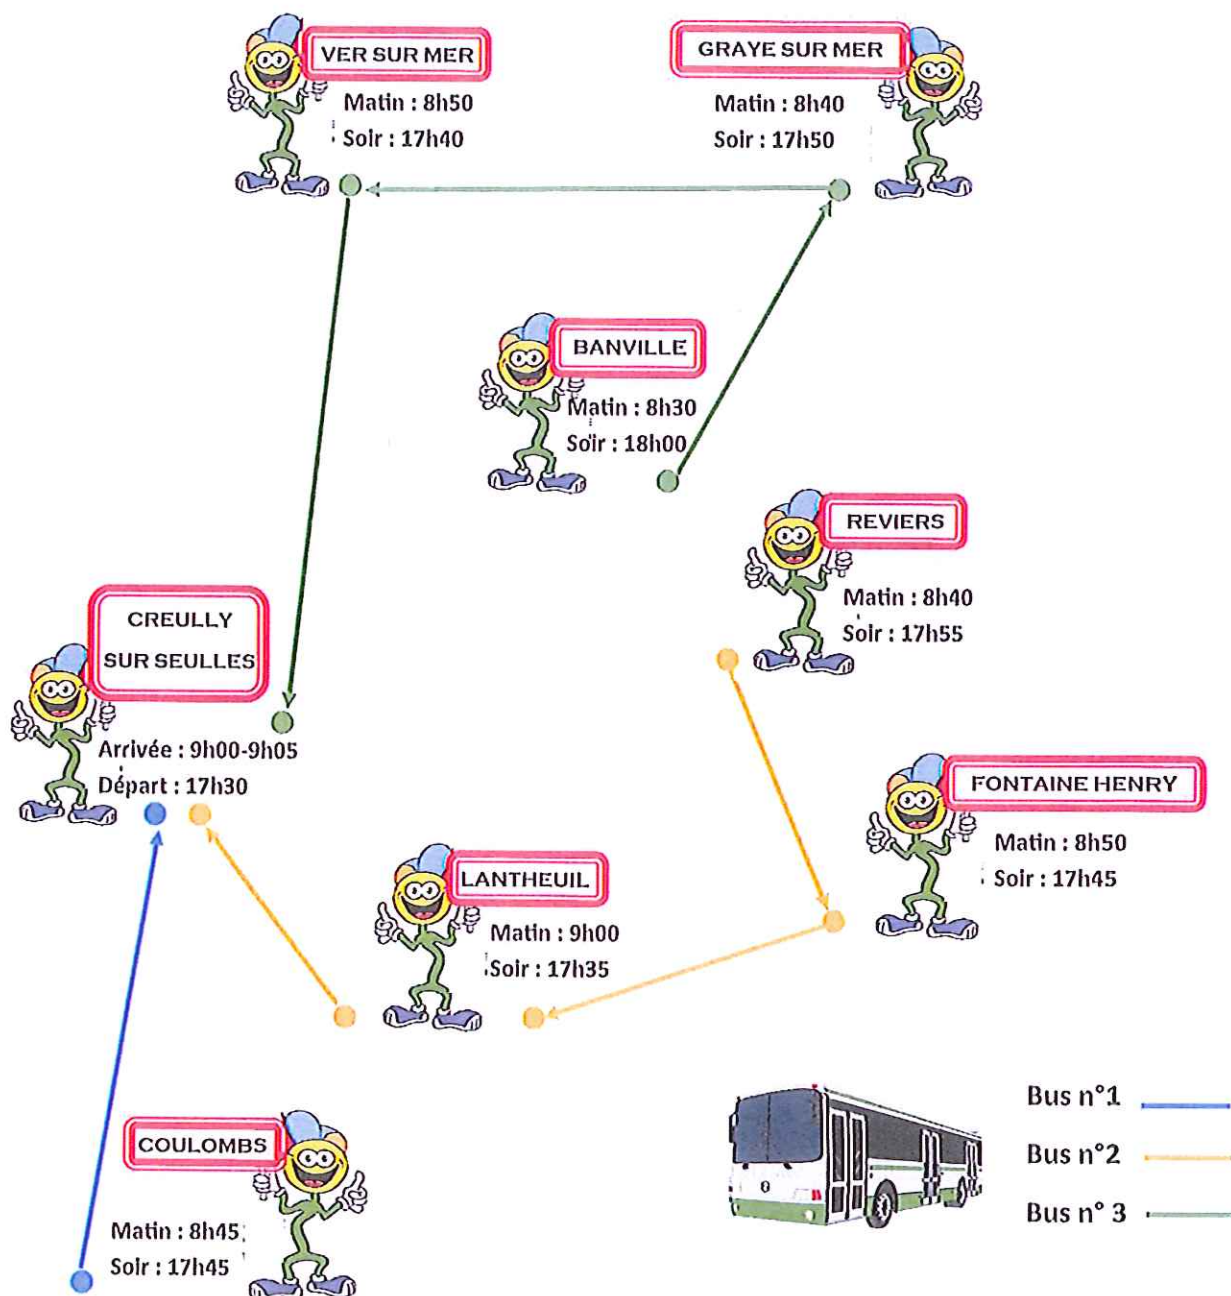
VER SUR MER
Matin : 8h50
Soir : 17h40

GRAYE SUR MER
Matin : 8h40
Soir : 17h50

BANVILLE
Matin : 8h30
Soir : 18h00

REVIERS
Matin : 8h40
Soir : 17h55

CREULLY SUR SEULLES
Arrivée : 9h00-9h05
Départ : 17h30

FONTAINE HENRY
Matin : 8h50
Soir : 17h45

LANTHEUIL
Matin : 9h00
Soir : 17h35

COULOMBS
Matin : 8h45
Soir : 17h45

Bus n°1
Bus n°2
Bus n° 3